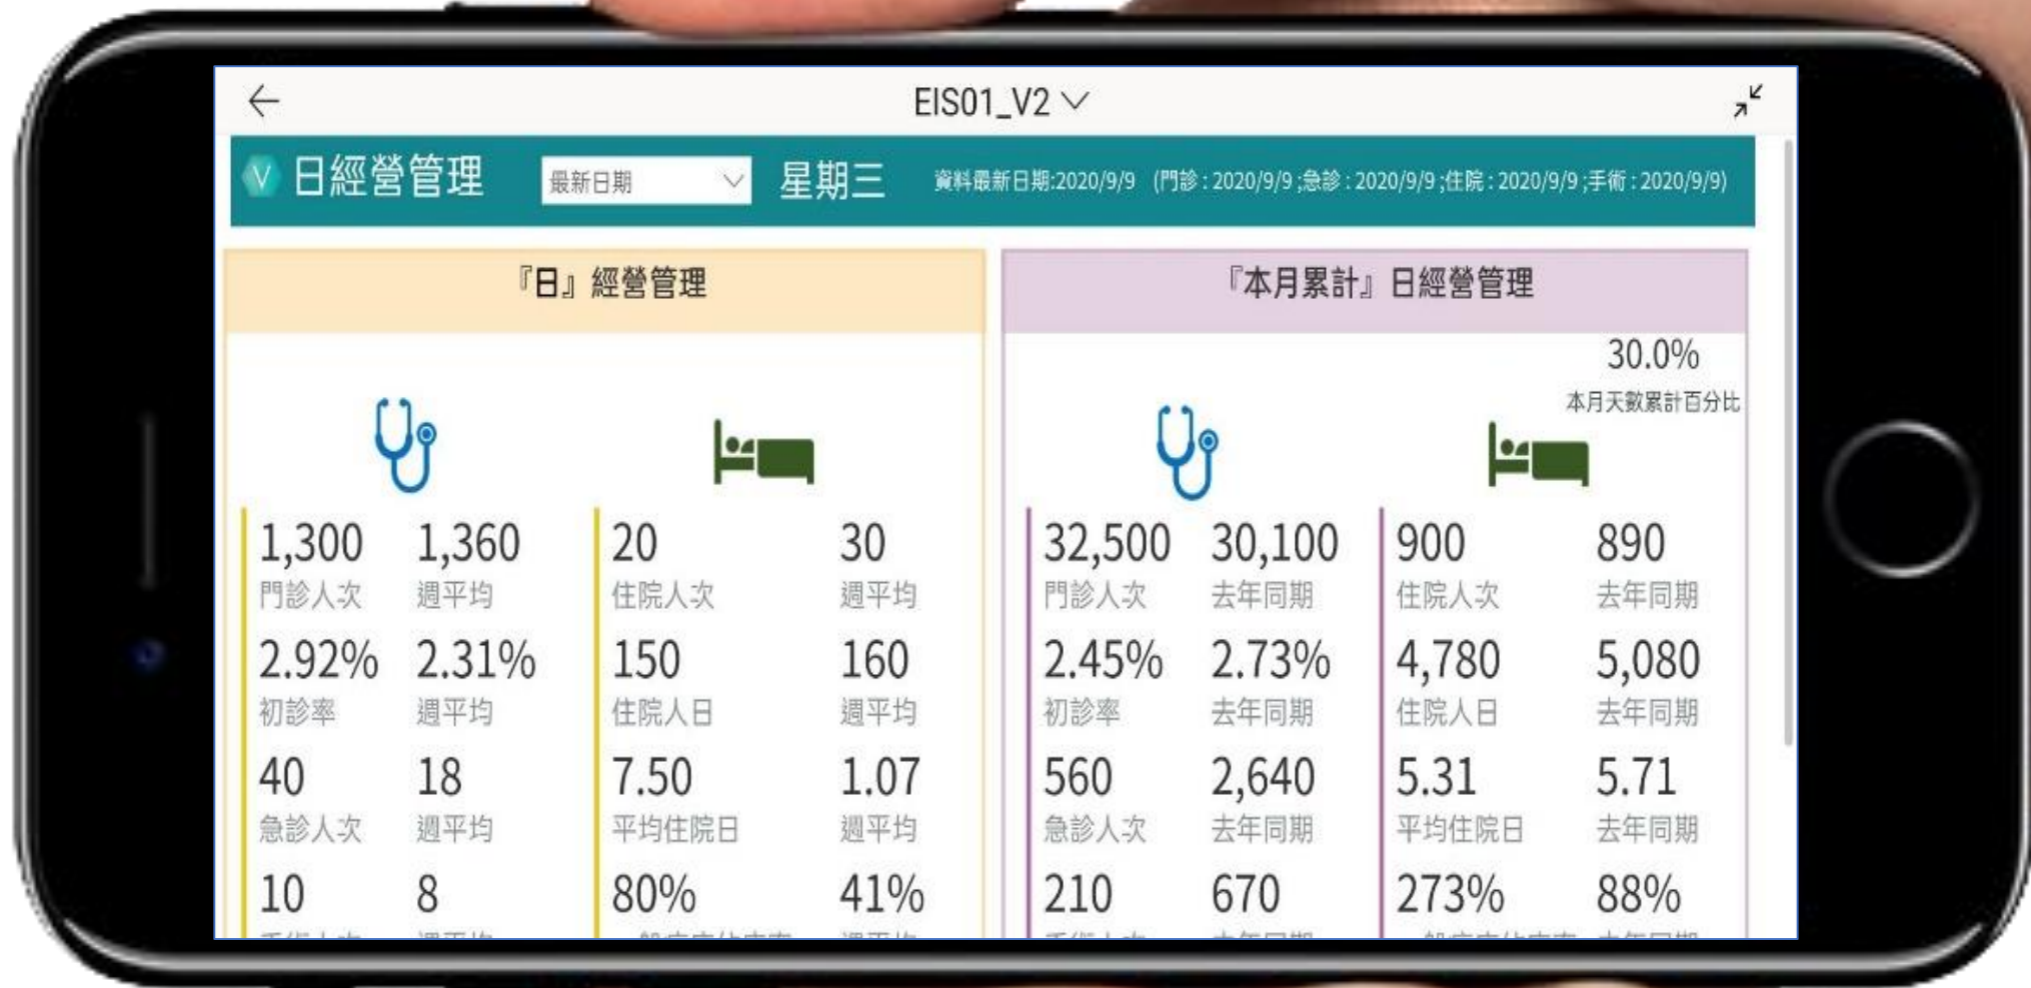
EIS01_V2

V 日經營管理 最新日期 星期三 資料最新日期:2020/9/9 (門診:2020/9/9;急診:2020/9/9;住院:2020/9/9;手術:2020/9/9)

『日』經營管理

1,300 門診人次
1,360 週平均
2.92% 初診率
2.31% 週平均
40 急診人次
18 週平均
10 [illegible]
8 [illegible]

20 住院人次
30 週平均
150 住院人日
160 週平均
7.50 平均住院日
1.07 週平均
80% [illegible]
41% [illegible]

『本月累計』日經營管理

30.0%
本月天數累計百分比

32,500 門診人次
30,100 去年同期
2.45% 初診率
2.73% 去年同期
560 急診人次
2,640 去年同期
210 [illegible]
670 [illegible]

900 住院人次
890 去年同期
4,780 住院人日
5,080 去年同期
5.31 平均住院日
5.71 去年同期
273% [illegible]
88% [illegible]